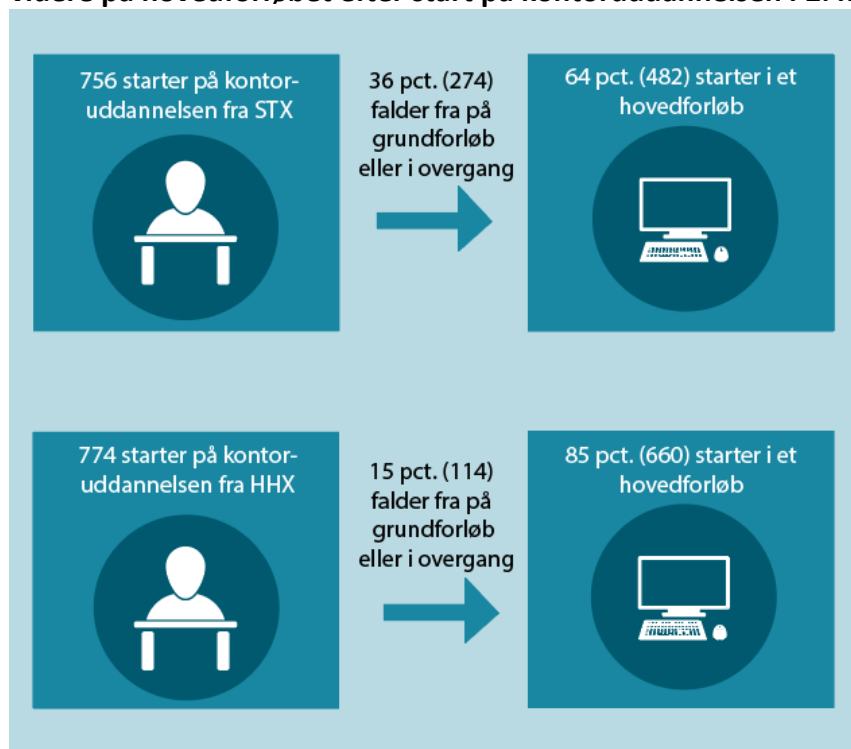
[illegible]

756 starter på kontoruddannelsen fra STX

36 pct. (274) falder fra på grundforløb eller i overgang

64 pct. (482) starter i et hovedforløb

774 starter på kontoruddannelsen fra HHX

15 pct. (114) falder fra på grundforløb eller i overgang

85 pct. (660) starter i et hovedforløb